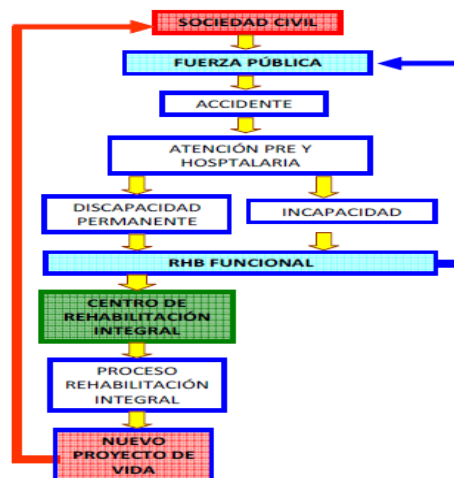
SOCIEDAD CIVIL

FUERZA PÚBLICA

ACCIDENTE

ATENCIÓN PRE Y HOSPTALARIA

DISCAPACIDAD PERMANENTE

INCAPACIDAD

RHB FUNCIONAL

CENTRO DE REHABILITACIÓN INTEGRAL

PROCESO REHABILITACIÓN INTEGRAL

NUEVO PROYECTO DE VIDA